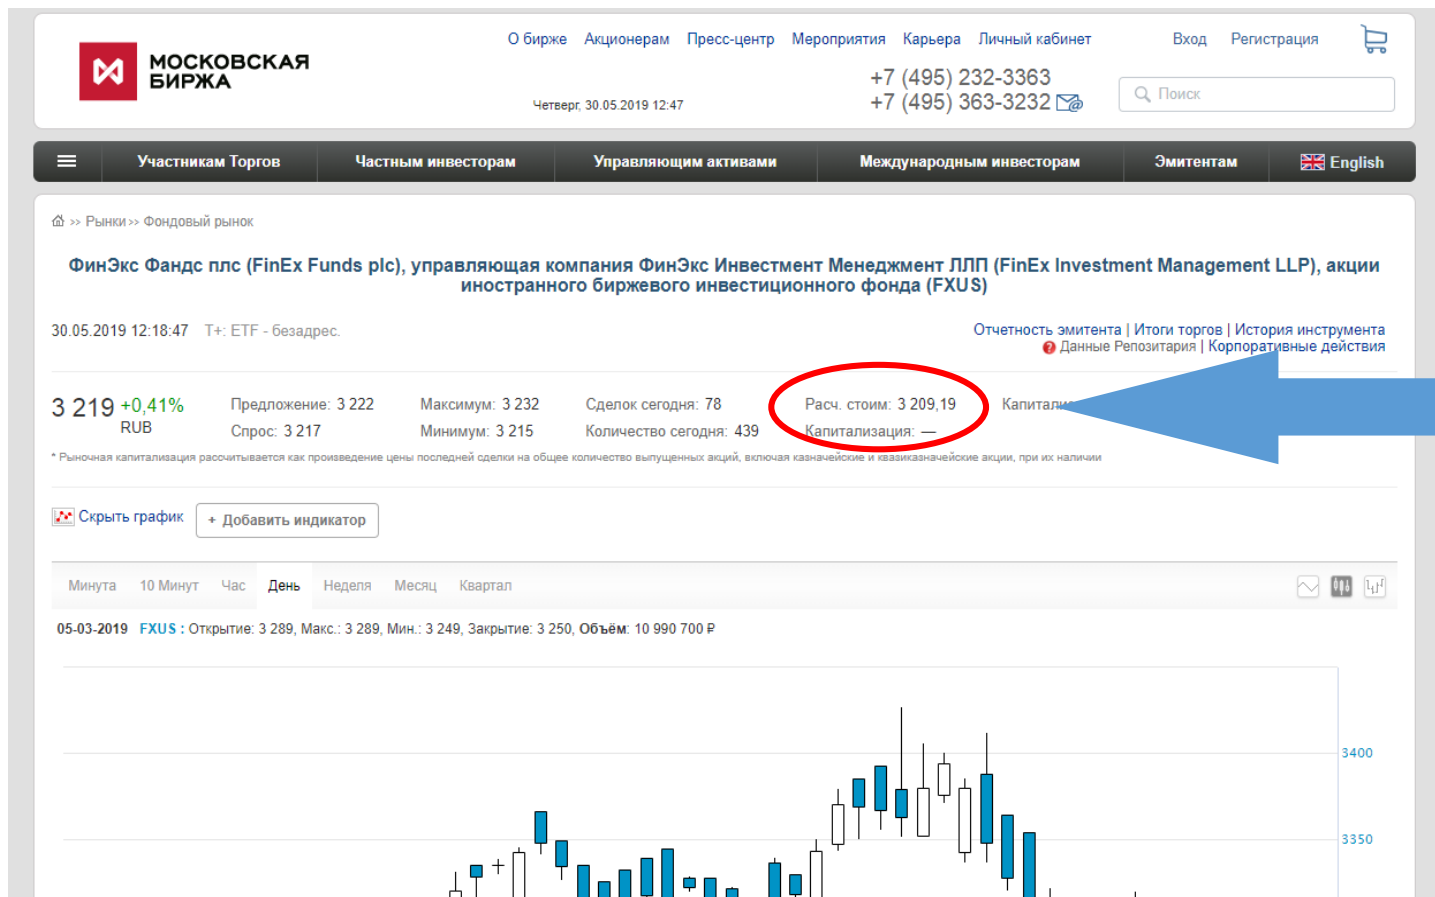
МОСКОВСКАЯ БИРЖА

О бирже Акционерам Пресс-центр Мероприятия Карьера Личный кабинет

Вход Регистрация

Четверг, 30.05.2019 12:47

+7 (495) 232-3363
+7 (495) 363-3232

Поиск

Участникам Торгов | Частным инвесторам | Управляющим активами | Международным инвесторам | Эмитентам | English

» Рынки » Фондовый рынок

ФинЭкс Фандс плс (FinEx Funds plc), управляющая компания ФинЭкс Инвестмент Менеджмент ЛЛП (FinEx Investment Management LLP), акции иностранного биржевого инвестиционного фонда (FXUS)

30.05.2019 12:18:47 T+: ETF - безадрес.

Отчетность эмитента | Итоги торгов | История инструмента
Данные Репозитария | Корпоративные действия

3 219 +0,41% RUB

Предложение: 3 222
Спрос: 3 217

Максимум: 3 232
Минимум: 3 215

Сделок сегодня: 78
Количество сегодня: 439

Расч. стоим: 3 209,19
Капитализация: —

Капитали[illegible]

* Рыночная капитализация рассчитывается как произведение цены последней сделки на общее количество выпущенных акций, включая казначейские и квазиказначейские акции, при их наличии

Скрыть график
+ Добавить индикатор

Минута 10 Минут Час День Неделя Месяц Квартал

05-03-2019 FXUS : Открытие: 3 289, Макс.: 3 289, Мин.: 3 249, Закрытие: 3 250, Объём: 10 990 700 ₽

3400
3350